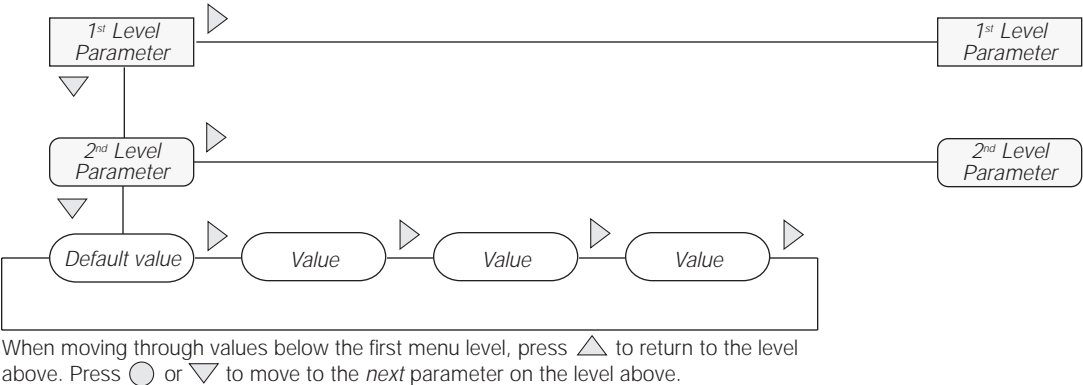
1st Level Parameter

1st Level Parameter

2nd Level Parameter

2nd Level Parameter

Default value

Value

Value

Value

When moving through values below the first menu level, press △ to return to the level above. Press ○ or ▽ to move to the next parameter on the level above.